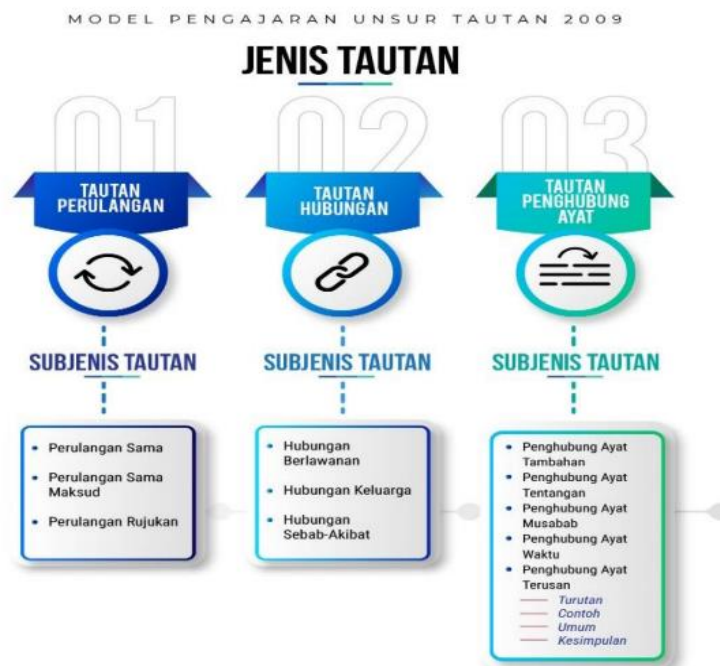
MODEL PENGAJARAN UNSUR TAUTAN 2009

JENIS TAUTAN

01

TAUTAN PERULANGAN

SUBJENIS TAUTAN

- Perulangan Sama
- Perulangan Sama Maksud
- Perulangan Rujukan

02

TAUTAN HUBUNGAN

SUBJENIS TAUTAN

- Hubungan Berlawanan
- Hubungan Keluarga
- Hubungan Sebab-Akibat

03

TAUTAN PENGHUBUNG AYAT

SUBJENIS TAUTAN

- Penghubung Ayat Tambahan
- Penghubung Ayat Tentangan
- Penghubung Ayat Musabab
- Penghubung Ayat Waktu
- Penghubung Ayat Terusan
  - Turutan
  - Contoh
  - Umum
  - Kesimpulan